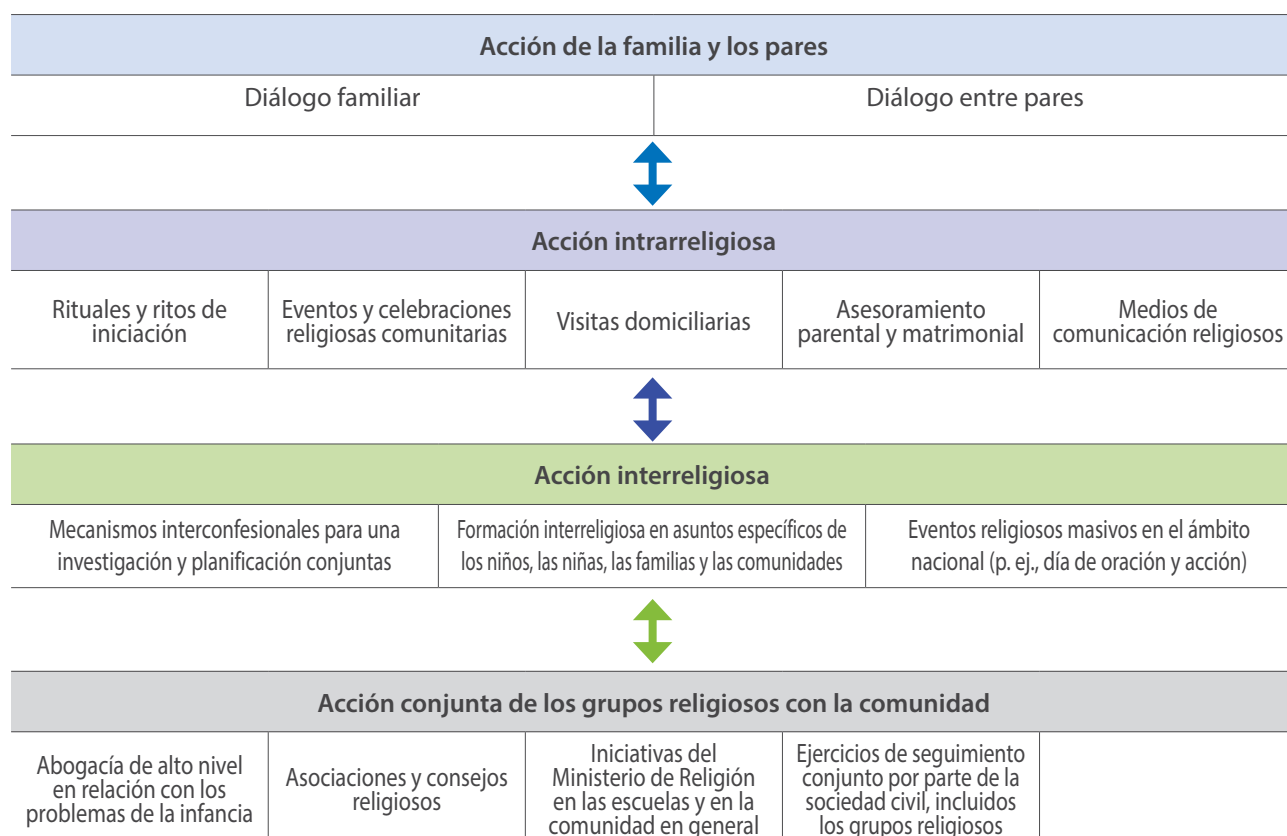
Acción de la familia y los pares

Diálogo familiar

Diálogo entre pares

Acción intrarreligiosa

Rituales y ritos de iniciación

Eventos y celebraciones religiosas comunitarias

Visitas domiciliarias

Asesoramiento parental y matrimonial

Medios de comunicación religiosos

Acción interreligiosa

Mecanismos interconfesionales para una investigación y planificación conjuntas

Formación interreligiosa en asuntos específicos de los niños, las niñas, las familias y las comunidades

Eventos religiosos masivos en el ámbito nacional (p. ej., día de oración y acción)

Acción conjunta de los grupos religiosos con la comunidad

Abogacía de alto nivel en relación con los problemas de la infancia

Asociaciones y consejos religiosos

Iniciativas del Ministerio de Religión en las escuelas y en la comunidad en general

Ejercicios de seguimiento conjunto por parte de la sociedad civil, incluidos los grupos religiosos